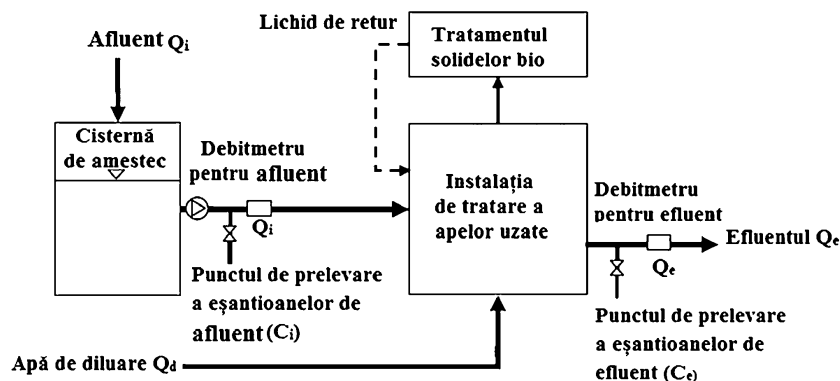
Lichid de retur

Tratamentul solidelor bio

Afluent $Q_i$

Cisternă de amestec

Debitmetru pentru afluent

$Q_i$

Instalația de tratare a apelor uzate

Debitmetru pentru efluent

Efluentul $Q_e$

$Q_e$

Punctul de prelevare a eșantioanelor de afluent ($C_i$)

Punctul de prelevare a eșantioanelor de efluent ($C_e$)

Apă de diluare $Q_d$